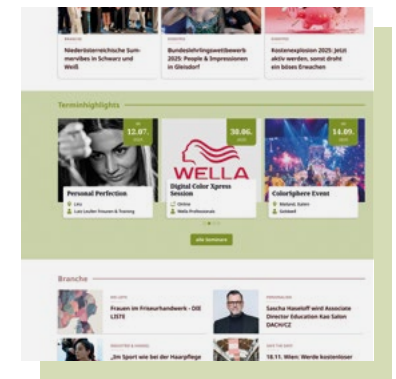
Niederösterreichische Summervibes in Schwarz und Weiß

Bundeslehrlingswettbewerb 2025: People & Impressionen in Gleisdorf

Kostenexplosion 2025: Jetzt aktiv werden, sonst droht ein böses Erwachen

Terminhighlights

12.07.

Personal Perfection

Linz

Luis Leufer Frisuren & Training

30.06.

WELLA

Digital Color Xpress Session

Online

Wella Professionals

14.09.

ColorSphere Event

Wels

alle Seminare

Branche

Frauen im Friseurhandwerk - DIE LISTE

Sascha Haseloff wird Associate Director Education Kao Salon DACHCZ

„Im Sport wie bei der Haarpflege

16.11. Wien: Werde kostenloser